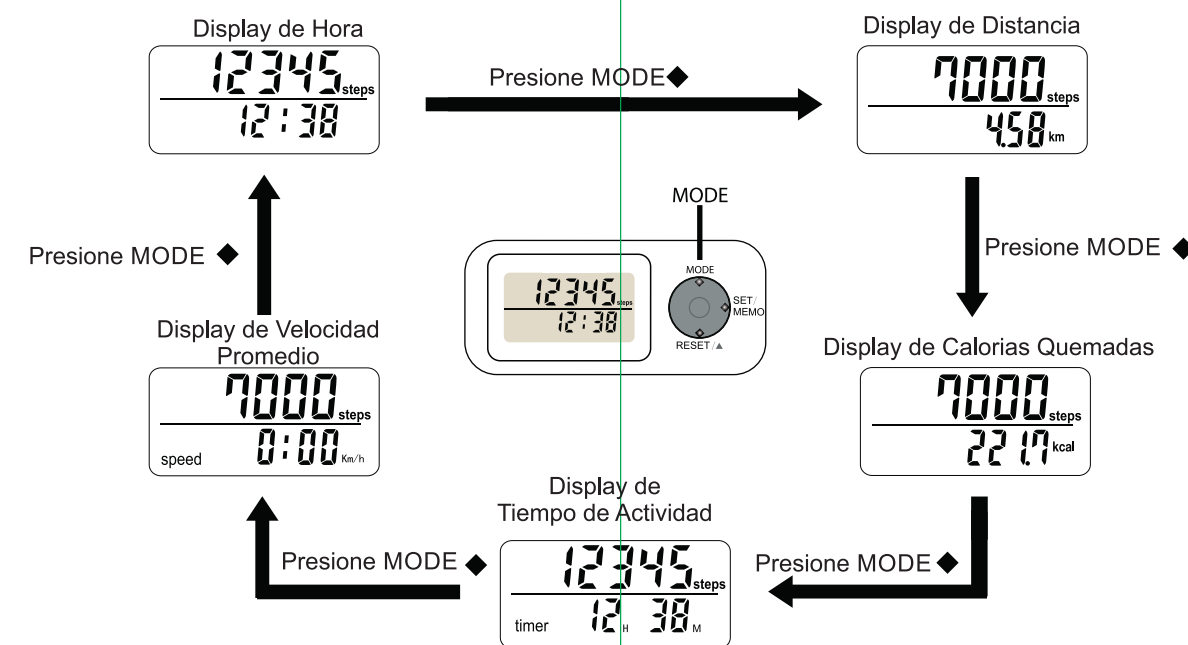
Display de Hora

12345 steps

12:38

Presione MODE◆

Display de Distancia

7000 steps

4.58 km

MODE

12345 steps

12:38

MODE

SET/ MEMO

RESET/▲

Presione MODE ◆

Presione MODE ◆

Display de Velocidad Promedio

7000 steps

speed 0:00 Km/h

Display de Calorias Quemadas

7000 steps

221.7 kcal

Display de Tiempo de Actividad

12345 steps

timer 12 H 38 M

Presione MODE ◆

Presione MODE◆